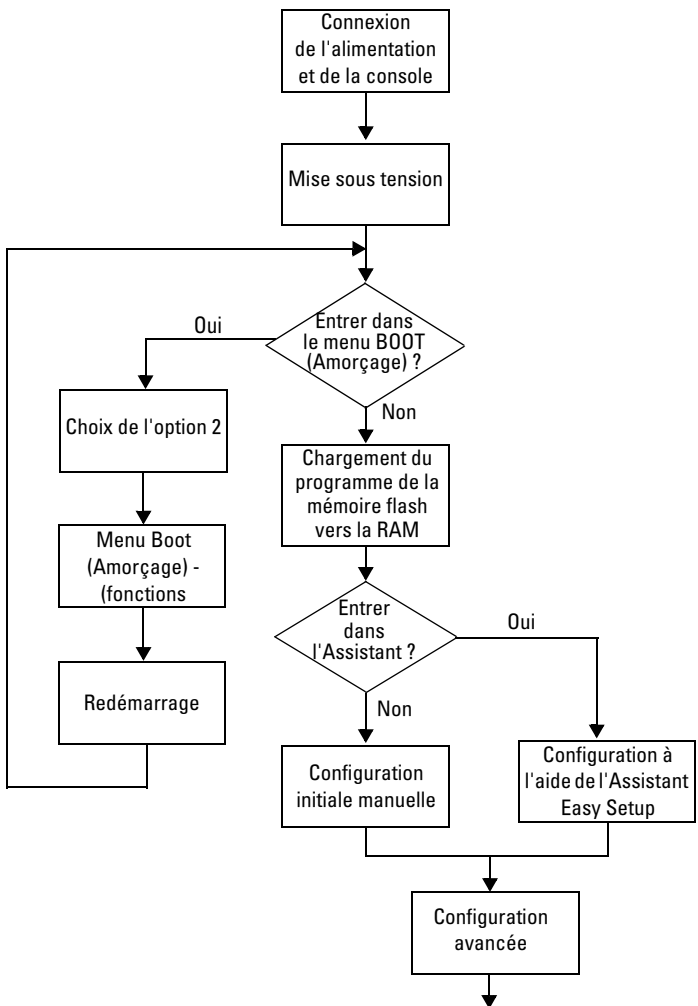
Connexion de l'alimentation et de la console

Mise sous tension

Entrer dans le menu BOOT (Amorçage) ?

Oui

Non

Choix de l'option 2

Menu Boot (Amorçage) - (fonctions

Redémarrage

Chargement du programme de la mémoire flash vers la RAM

Entrer dans l'Assistant ?

Oui

Non

Configuration initiale manuelle

Configuration à l'aide de l'Assistant Easy Setup

Configuration avancée